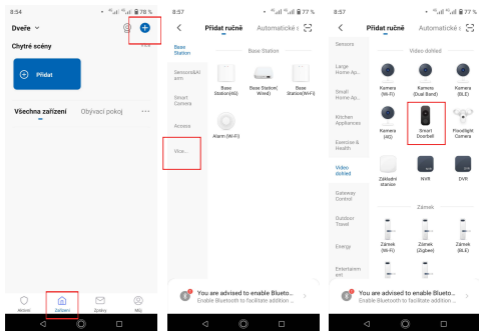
8:54 78 %

Dveře

Chytré scény

Více

Přidat

Všechna zařízení Obývací pokoj

Hlavní Zařízení Zprávy Můj

8:57 77 %

Přidat ručně Automatické

Base Station

Sensors&Alarm

Smart Camera

Access

Více...

Base Station

Base Station(4G) Base Station( Wired) Base Station(Wi-Fi)

Alarm (Wi-Fi)

You are advised to enable Blueto...
Enable Bluetooth to facilitate addition ...

8:57 77 %

Přidat ručně Automatické

Sensors

Large Home Ap...

Small Home Ap...

Kitchen Appliances

Exercise & Health

Video dohled

Gateway Control

Outdoor Travel

Energy

Entertainment

Video dohled

Kamera (Wi-Fi) Kamera (Dual Band) Kamera (BLE)

Kamera (4G) Smart Doorbell Floodlight Camera

Základní stanice NVR DVR

Zámek

Zámek (Wi-Fi) Zámek (Zigbee) Zámek (BLE)

You are advised to enable Blueto...
Enable Bluetooth to facilitate addition ...